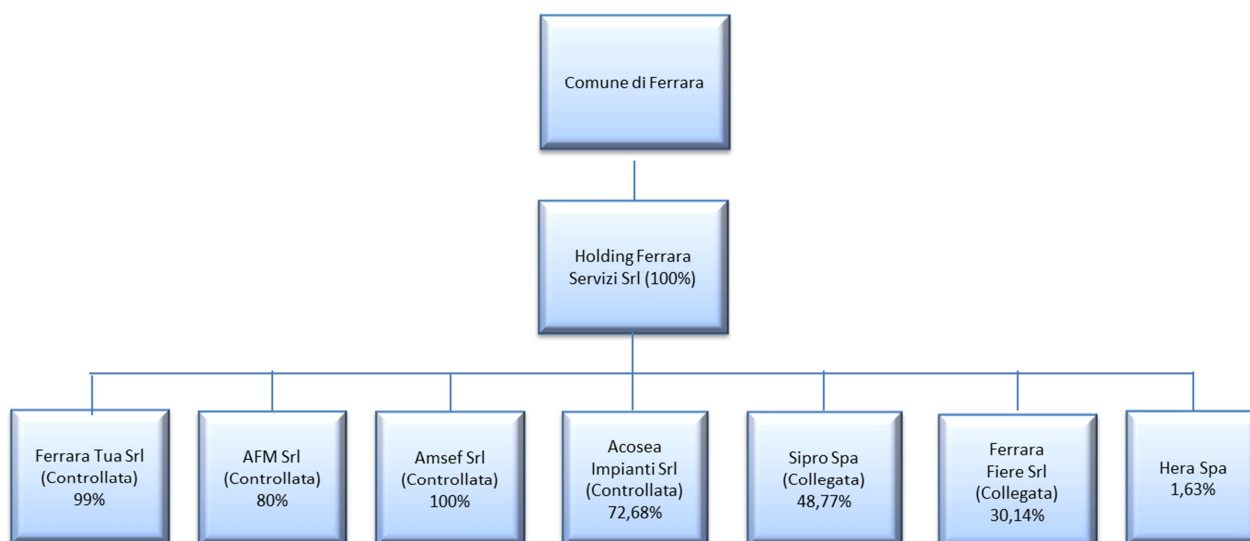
Comune di Ferrara

Holding Ferrara Servizi Srl (100%)

Ferrara Tua Srl (Controllata) 99%

AFM Srl (Controllata) 80%

Amsef Srl (Controllata) 100%

Acosea Impianti Srl (Controllata) 72,68%

Sipro Spa (Collegata) 48,77%

Ferrara Fiere Srl (Collegata) 30,14%

Hera Spa 1,63%